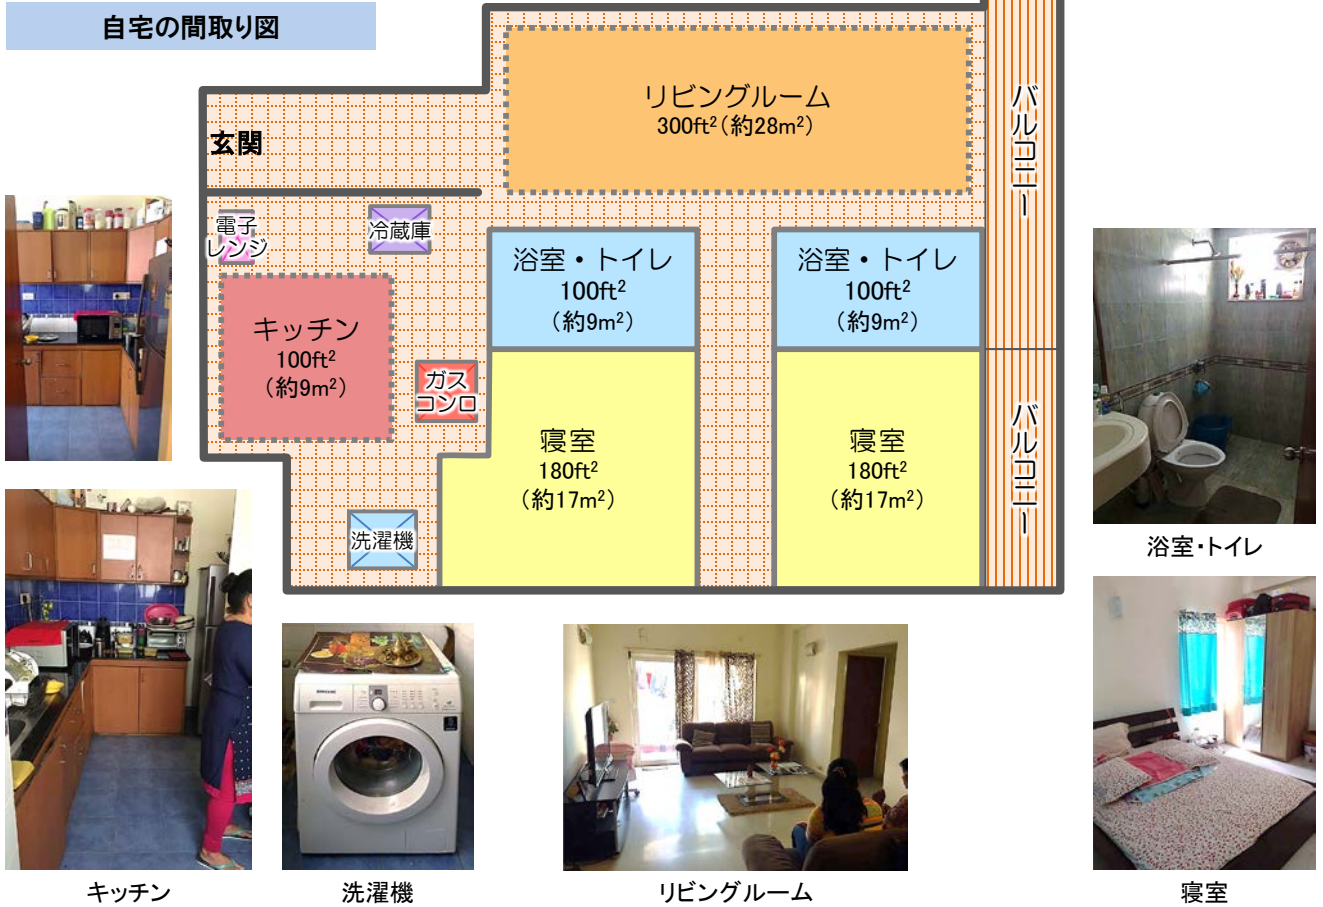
自宅の間取り図

リビングルーム
300ft$^2$（約28m$^2$）

玄関

バルコニー

電子レンジ

冷蔵庫

浴室・トイレ
100ft$^2$
（約9m$^2$）

浴室・トイレ
100ft$^2$
（約9m$^2$）

キッチン
100ft$^2$
（約9m$^2$）

ガスコンロ

寝室
180ft$^2$
（約17m$^2$）

寝室
180ft$^2$
（約17m$^2$）

バルコニー

洗濯機

浴室・トイレ

キッチン

洗濯機

リビングルーム

寝室